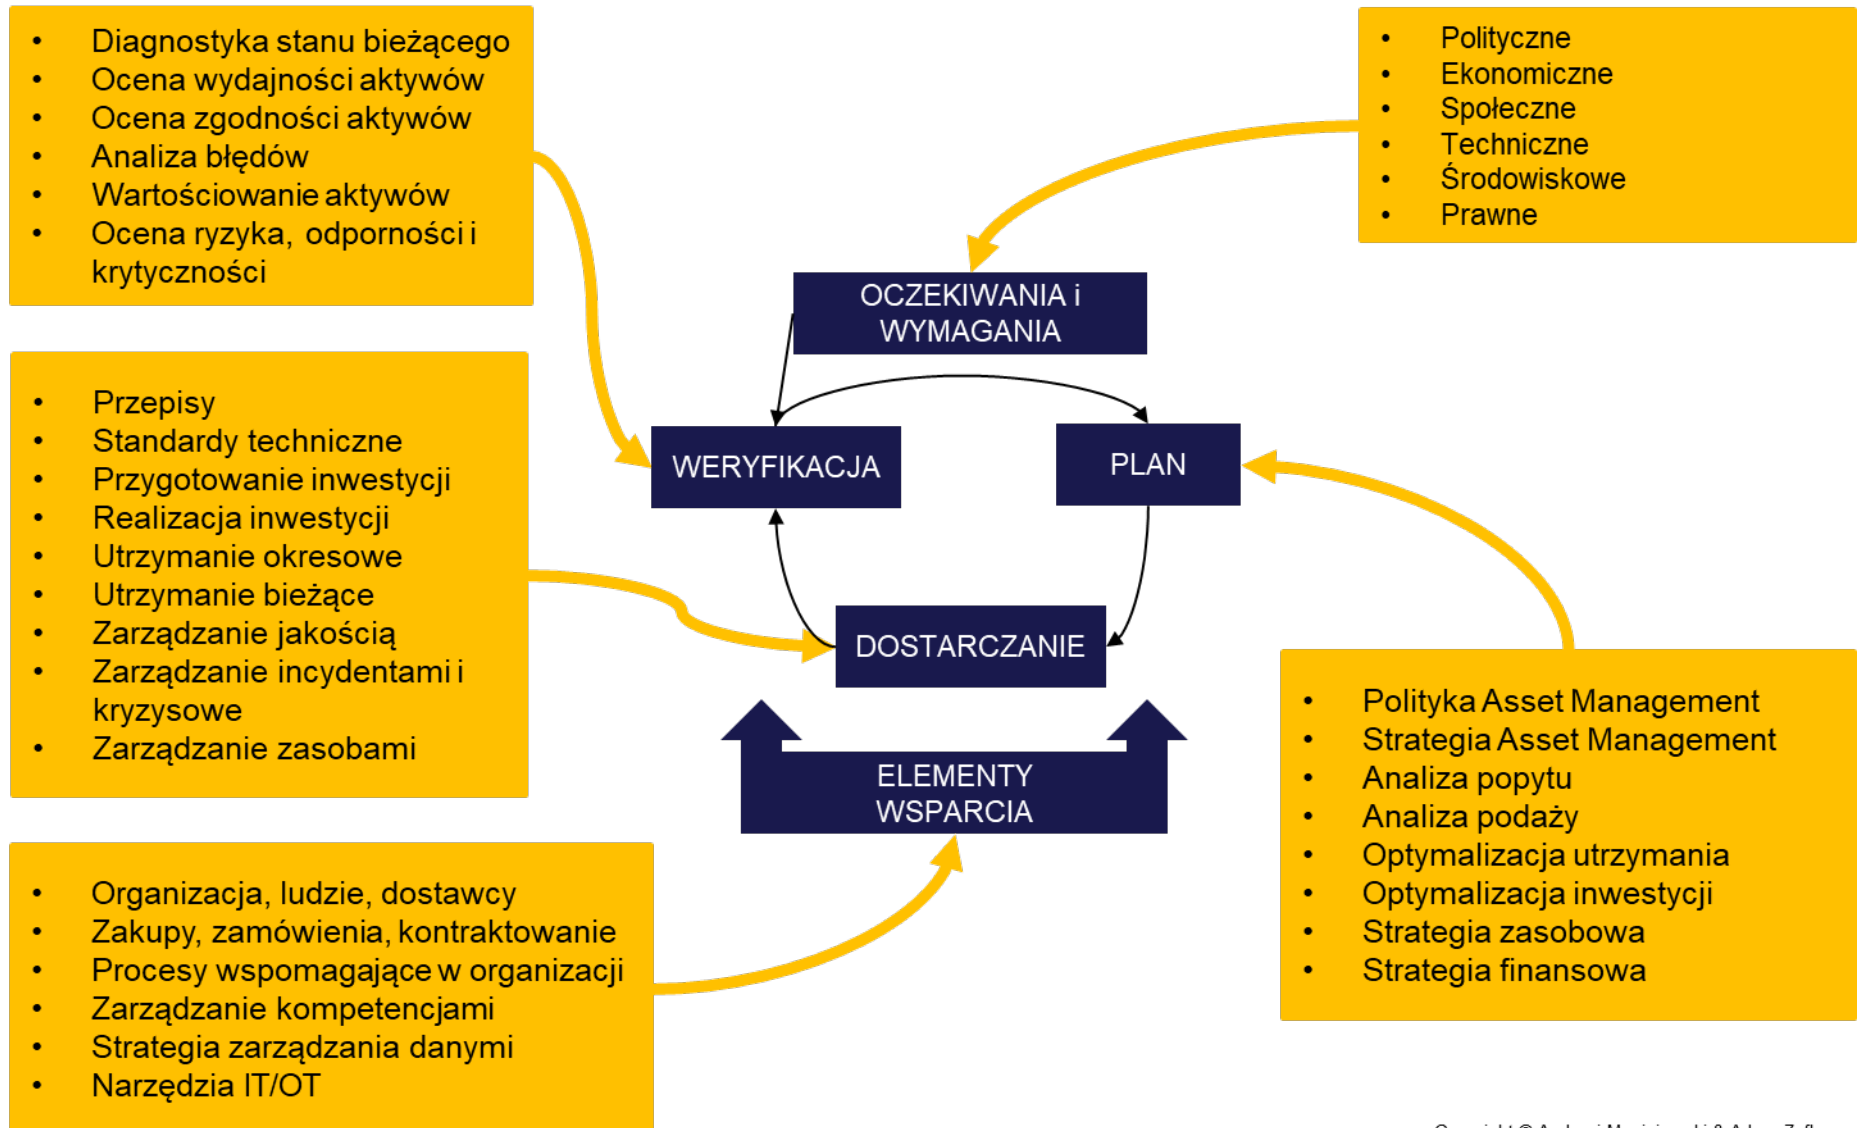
- Diagnostyka stanu bieżącego
- Ocena wydajności aktywów
- Ocena zgodności aktywów
- Analiza błędów
- Wartościowanie aktywów
- Ocena ryzyka, odporności i krytyczności

- Polityczne
- Ekonomiczne
- Społeczne
- Techniczne
- Środowiskowe
- Prawne

OCZEKIWANIA i WYMAGANIA

WERYFIKACJA

PLAN

- Przepisy
- Standardy techniczne
- Przygotowanie inwestycji
- Realizacja inwestycji
- Utrzymanie okresowe
- Utrzymanie bieżące
- Zarządzanie jakością
- Zarządzanie incydentami i kryzysowe
- Zarządzanie zasobami

DOSTARCZANIE

ELEMENTY WSPARCIA

- Polityka Asset Management
- Strategia Asset Management
- Analiza popytu
- Analiza podaży
- Optymalizacja utrzymania
- Optymalizacja inwestycji
- Strategia zasobowa
- Strategia finansowa

- Organizacja, ludzie, dostawcy
- Zakupy, zamówienia, kontraktowanie
- Procesy wspomagające w organizacji
- Zarządzanie kompetencjami
- Strategia zarządzania danymi
- Narzędzia IT/OT

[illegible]